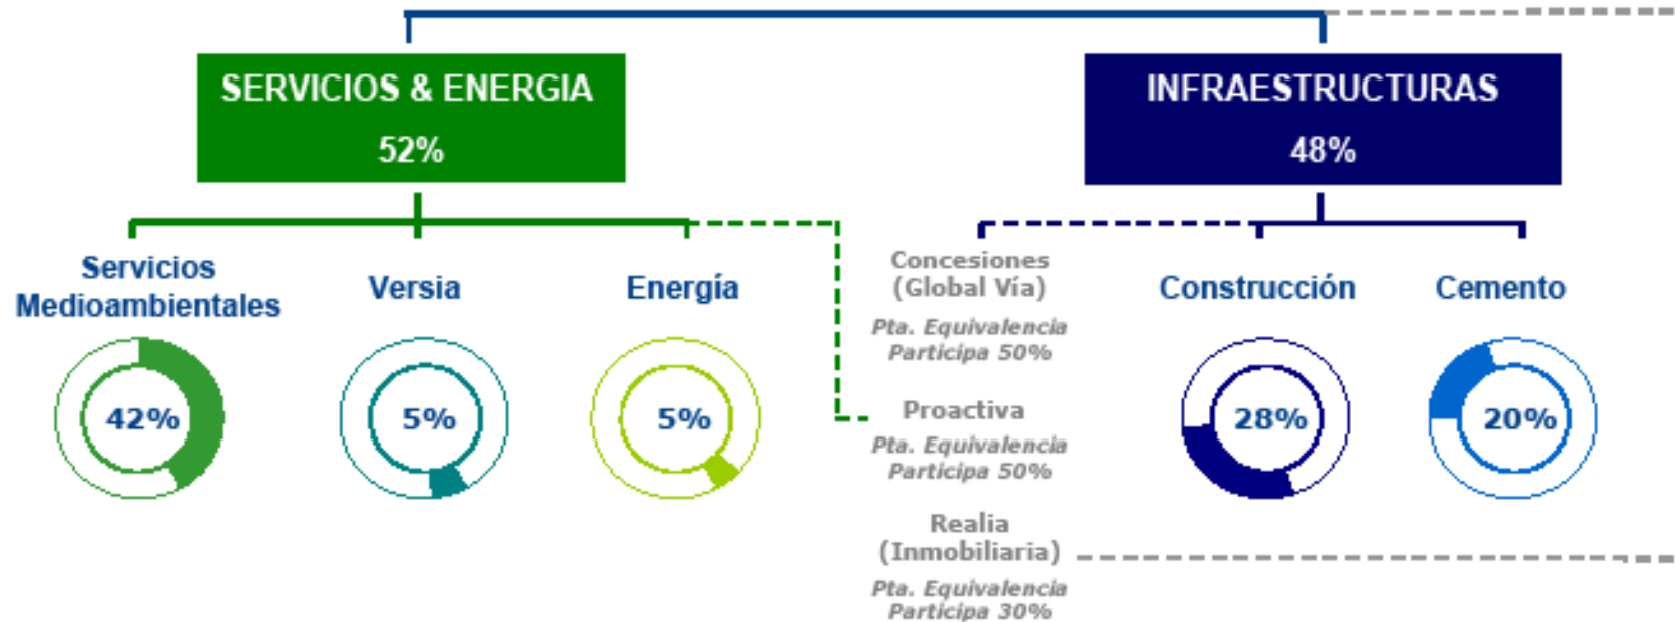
SERVICIOS & ENERGIA
52%

INFRAESTRUCTURAS
48%

Servicios Medioambientales
42%

Versia
5%

Energía
5%

Concesiones (Global Vía)
Pta. Equivalencia Participa 50%

Proactiva
Pta. Equivalencia Participa 50%

Realia (Inmobiliaria)
Pta. Equivalencia Participa 30%

Construcción
28%

Cemento
20%